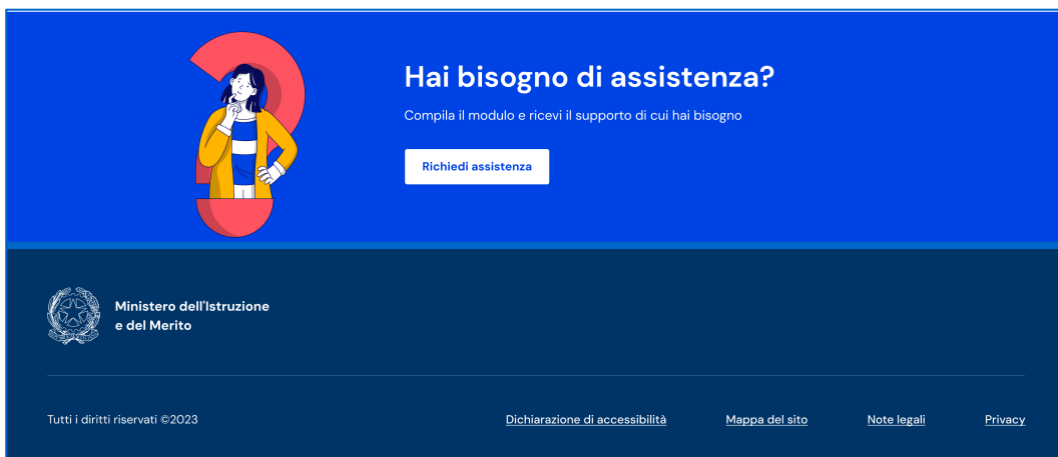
Hai bisogno di assistenza?

Compila il modulo e ricevi il supporto di cui hai bisogno

Richiedi assistenza

Ministero dell'Istruzione e del Merito

Tutti i diritti riservati ©2023

Dichiarazione di accessibilità

Mappa del sito

Note legali

Privacy